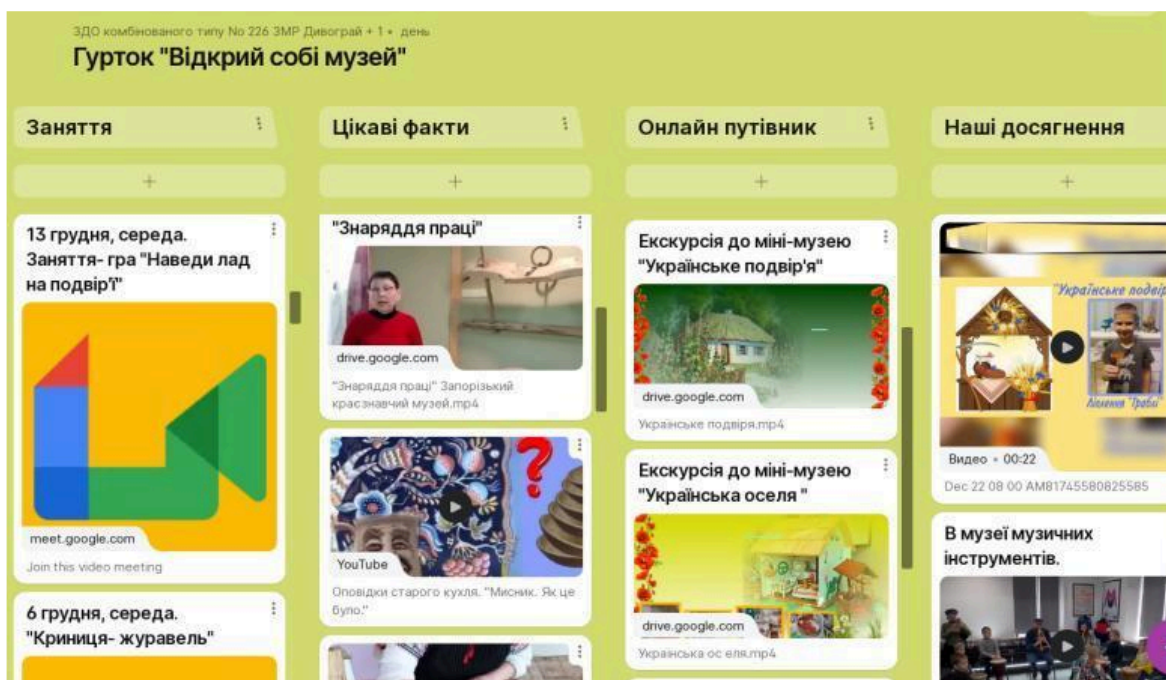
ЗДО комбінованого типу No 226 ЗМР Дивограй + 1 • день
Гурток "Відкрий собі музей"

Заняття

+

13 грудня, середа. Заняття- гра "Наведи лад на подвір'ї"

meet.google.com
Join this video meeting

6 грудня, середа. "Криниця- журавель"

Цікаві факти

+

"Знаряддя праці"

drive.google.com
"Знаряддя праці" Запорізький краєзнавчий музей.mp4

YouTube
Оповідки старого кухля. "Мисник. Як це було."

Онлайн путівник

+

Екскурсія до міні-музею "Українське подвір'я"

drive.google.com
Українське подвіря.mp4

Екскурсія до міні-музею "Українська оселя "

drive.google.com
Українська ос еля.mp4

Наші досягнення

+

"Українське подвір
Аліленко "Граби"

Видео • 00:22
Dec 22 08 00 AM81745580825585

В музеї музичних інструментів.